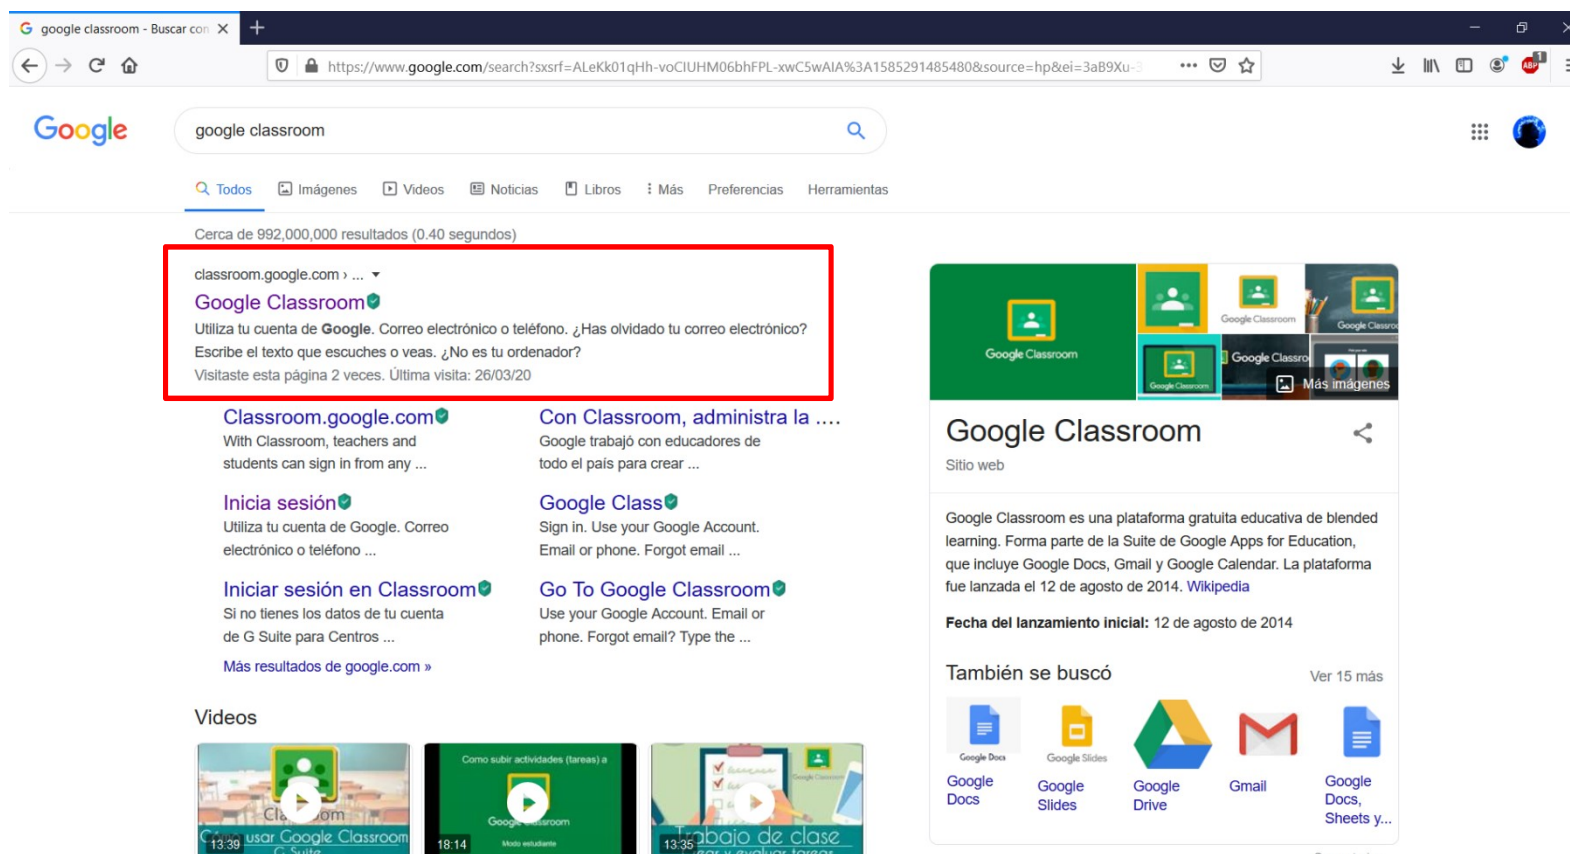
google classroom - Buscar con ×
+
https://www.google.com/search?sxsrf=ALeKk01qHh-voCIUHM06bhFPL-xwC5wAIA%3A1585291485480&source=hp&ei=3aB9Xu-
Google
google classroom
Todos Imágenes Videos Noticias Libros Más Preferencias Herramientas
Cerca de 992,000,000 resultados (0.40 segundos)

classroom.google.com › ...
Google Classroom
Utiliza tu cuenta de Google. Correo electrónico o teléfono. ¿Has olvidado tu correo electrónico? Escribe el texto que escuches o veas. ¿No es tu ordenador?
Visitaste esta página 2 veces. Última visita: 26/03/20

Classroom.google.com
With Classroom, teachers and students can sign in from any ...

Con Classroom, administra la ....
Google trabajó con educadores de todo el país para crear ...

Inicia sesión
Utiliza tu cuenta de Google. Correo electrónico o teléfono ...

Google Class
Sign in. Use your Google Account. Email or phone. Forgot email ...

Iniciar sesión en Classroom
Si no tienes los datos de tu cuenta de G Suite para Centros ...

Go To Google Classroom
Use your Google Account. Email or phone. Forgot email? Type the ...

Más resultados de google.com »

Videos
13:39 usar Google Classroom
Como subir actividades (tareas) a Google Classroom
18:14
13:35 Trabajo de clase

Google Classroom
Google Classroom
Google Classroom
Google Classroom
Más imágenes
Google Classroom
Sitio web
Google Classroom es una plataforma gratuita educativa de blended learning. Forma parte de la Suite de Google Apps for Education, que incluye Google Docs, Gmail y Google Calendar. La plataforma fue lanzada el 12 de agosto de 2014. Wikipedia
Fecha del lanzamiento inicial: 12 de agosto de 2014
También se buscó
Ver 15 más
Google Docs
Google Slides
Google Drive
Gmail
Google Docs, Sheets y...